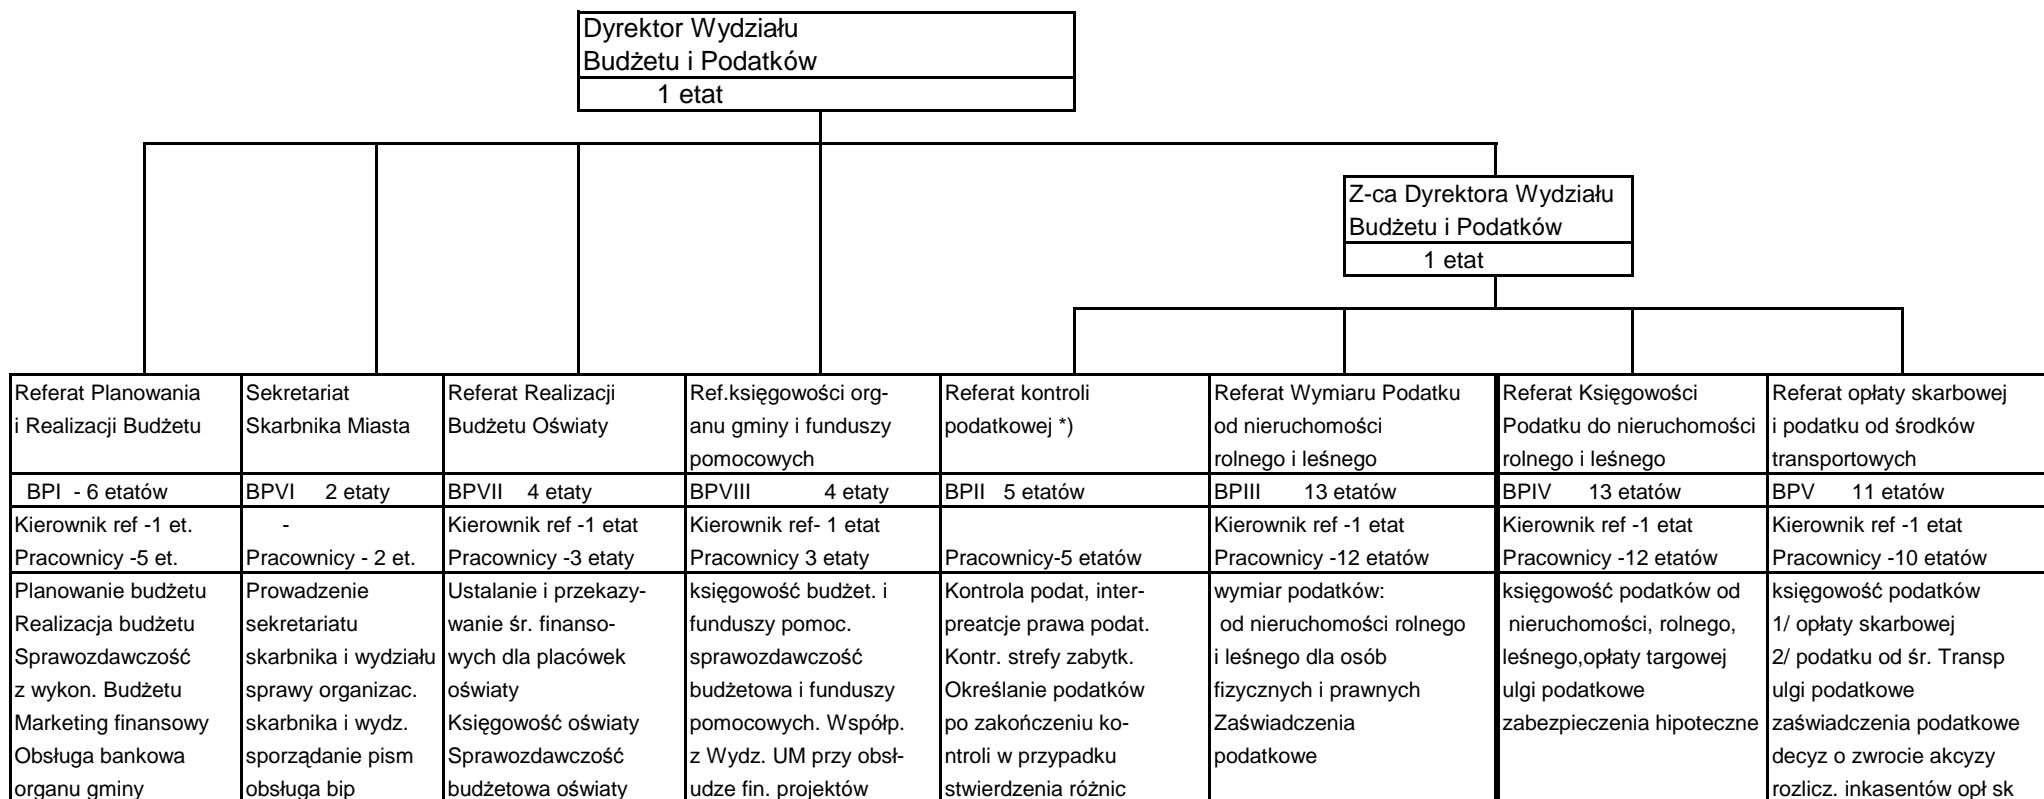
Dyrektor Wydziału Budżetu i Podatków
1 etat

Z-ca Dyrektora Wydziału Budżetu i Podatków
1 etat

| Referat Planowania i Realizacji Budżetu | Sekretariat Skarbnika Miasta | Referat Realizacji Budżetu Oświaty | Ref.księgowości organu gminy i funduszy pomocowych | Referat kontroli podatkowej *) | Referat Wymiaru Podatku od nieruchomości rolnego i leśnego | Referat Księgowości Podatku do nieruchomości rolnego i leśnego | Referat opłaty skarbowej i podatku od środków transportowych |
|---|---|---|---|---|---|---|---|
| BPI - 6 etatów | BPVI 2 etaty | BPVII 4 etaty | BPVIII 4 etaty | BPII 5 etatów | BPIII 13 etatów | BPIV 13 etatów | BPV 11 etatów |
| Kierownik ref -1 et. Pracownicy -5 et. | - Pracownicy - 2 et. | Kierownik ref -1 etat Pracownicy -3 etaty | Kierownik ref- 1 etat Pracownicy 3 etaty | Pracownicy-5 etatów | Kierownik ref -1 etat Pracownicy -12 etatów | Kierownik ref -1 etat Pracownicy -12 etatów | Kierownik ref -1 etat Pracownicy -10 etatów |
| Planowanie budżetu Realizacja budżetu Sprawozdawczość z wykon. Budżetu Marketing finansowy Obsługa bankowa organu gminy | Prowadzenie sekretariatu skarbnika i wydziału sprawy organizac. skarbnika i wydz. sporządanie pism obsługa bip | Ustalanie i przekazywanie śr. finansowych dla placówek oświaty Księgowość oświaty Sprawozdawczość budżetowa oświaty | księgowość budżet. i funduszy pomoc. sprawozdawczość budżetowa i funduszy pomocowych. Współp. z Wydz. UM przy obsłudze fin. projektów | Kontrola podat, interpreatcje prawa podat. Kontr. strefy zabytk. Określanie podatków po zakończeniu kontroli w przypadku stwierdzenia różnic | wymiar podatków: od nieruchomości rolnego i leśnego dla osób fizycznych i prawnych Zaświadczenia podatkowe | księgowość podatków od nieruchomości, rolnego, leśnego,opłaty targowej ulgi podatkowe zabezpieczenia hipoteczne | księgowość podatków 1/ opłaty skarbowej 2/ podatku od śr. Transp ulgi podatkowe zaświadczenia podatkowe decyz o zwrocie akcyzy rozlicz. inkasentów opł sk |